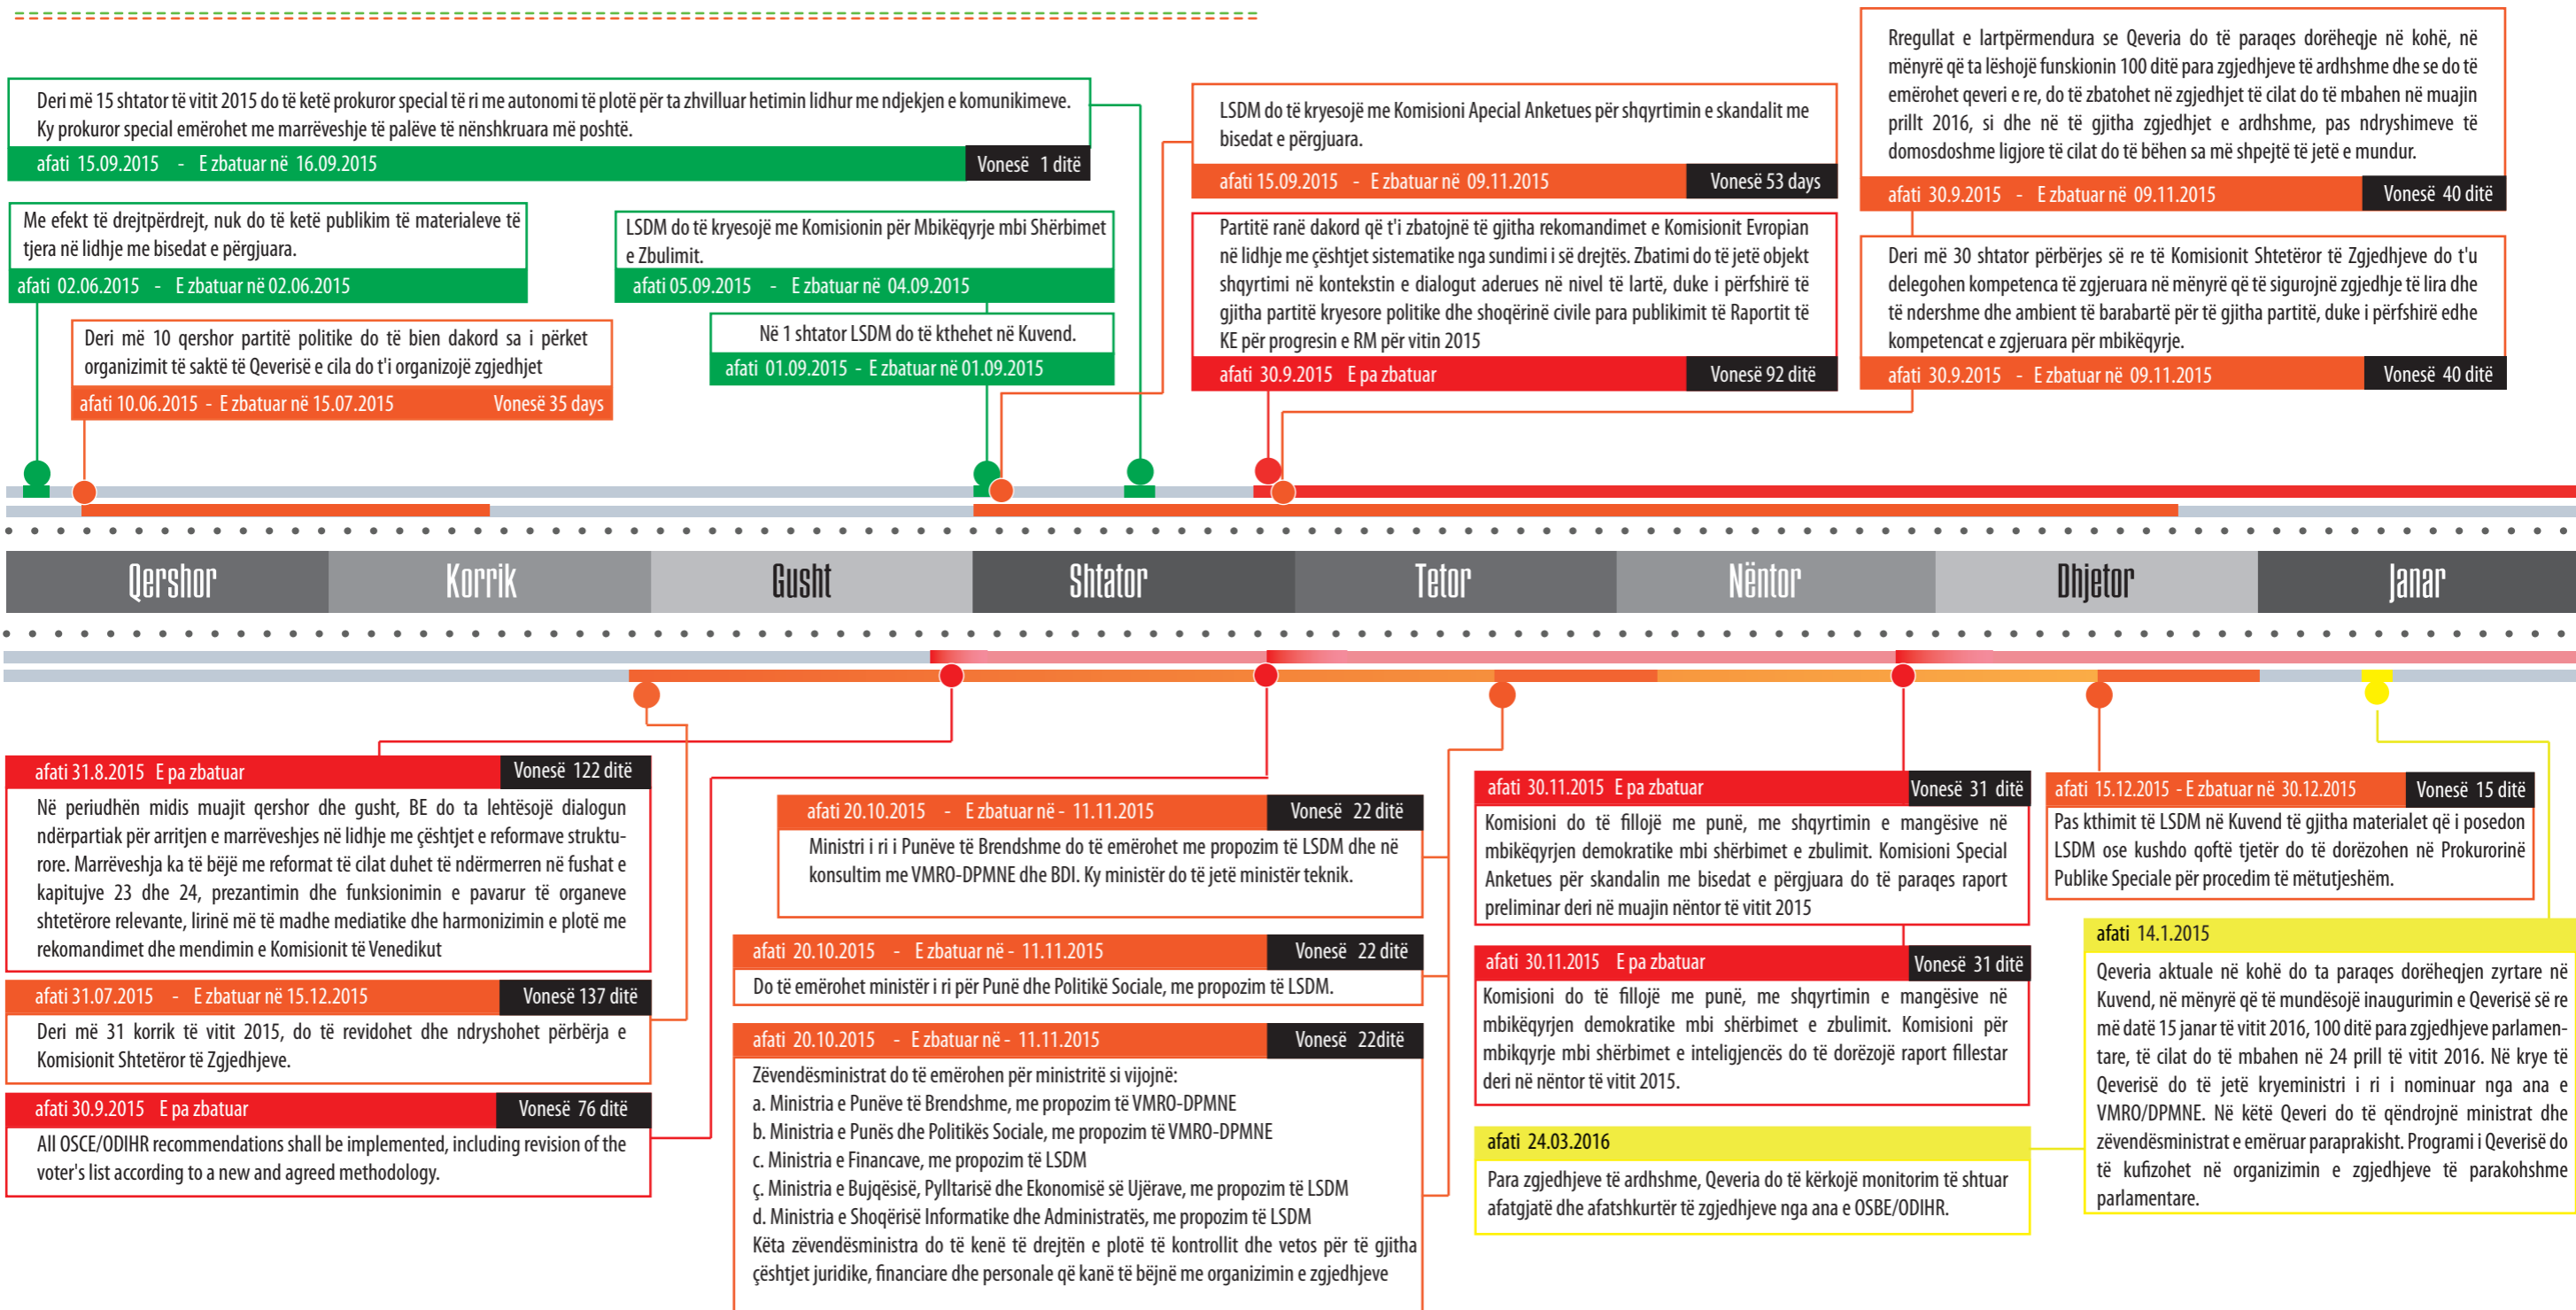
Deri më 15 shtator të vitit 2015 do të ketë prokuror special të ri me autonomi të plotë për ta zhvilluar hetimin lidhur me ndjekjen e komunikimeve. Ky prokuror special emërohet me marrëveshje të palëve të nënshkruara më poshtë.

afati 15.09.2015 - E zbatuar në 16.09.2015 Vonesë 1 ditë

Me efekt të drejtpërdrejt, nuk do të ketë publikim të materialeve të tjera në lidhje me bisedat e përgjuara.

afati 02.06.2015 - E zbatuar në 02.06.2015

Deri më 10 qershor partitë politike do të bien dakord sa i përket organizimit të saktë të Qeverisë e cila do t'i organizojë zgjedhjet

afati 10.06.2015 - E zbatuar në 15.07.2015 Vonesë 35 days

LSDM do të kryesojë me Komisionin për Mbikëqyrje mbi Shërbimet e Zbulimit.

afati 05.09.2015 - E zbatuar në 04.09.2015

Në 1 shtator LSDM do të kthehet në Kuvend.

afati 01.09.2015 - E zbatuar në 01.09.2015

LSDM do të kryesojë me Komisioni Apecial Anketues për shqyrtimin e skandalit me bisedat e përgjuara.

afati 15.09.2015 - E zbatuar në 09.11.2015 Vonesë 53 days

Partitë ranë dakord që t'i zbatojnë të gjitha rekomandimet e Komisionit Evropian në lidhje me çështjet sistematike nga sundimi i së drejtës. Zbatimi do të jetë objekt shqyrtimi në kontekstin e dialogut aderues në nivel të lartë, duke i përfshirë të gjitha partitë kryesore politike dhe shoqërinë civile para publikimit të Raportit të KE për progresin e RM për vitin 2015

afati 30.9.2015 E pa zbatuar Vonesë 92 ditë

Rregullat e lartpërmendura se Qeveria do të paraqes dorëheqje në kohë, në mënyrë që ta lëshojë funskionin 100 ditë para zgjedhjeve të ardhshme dhe se do të emërohet qeveri e re, do të zbatohet në zgjedhjet të cilat do të mbahen në muajin prillt 2016, si dhe në të gjitha zgjedhjet e ardhshme, pas ndryshimeve të domosdoshme ligjore të cilat do të bëhen sa më shpejtë të jetë e mundur.

afati 30.9.2015 - E zbatuar në 09.11.2015 Vonesë 40 ditë

Deri më 30 shtator përbërjes së re të Komisionit Shtetëror të Zgjedhjeve do t'u delegohen kompetenca të zgjeruara në mënyrë që të sigurojnë zgjedhje të lira dhe të ndershme dhe ambient të barabartë për të gjitha partitë, duke i përfshirë edhe kompetencat e zgjeruara për mbikëqyrje.

afati 30.9.2015 - E zbatuar në 09.11.2015 Vonesë 40 ditë

Qershor Korrik Gusht Shtator Tetor Nëntor Dhjetor Janar

afati 31.8.2015 E pa zbatuar Vonesë 122 ditë

Në periudhën midis muajit qershor dhe gusht, BE do ta lehtësojë dialogun ndërpartiak për arritjen e marrëveshjes në lidhje me çështjet e reformave strukturore. Marrëveshja ka të bëjë me reformat të cilat duhet të ndërmerren në fushat e kapitujve 23 dhe 24, prezantimin dhe funksionimin e pavarur të organeve shtetërore relevante, lirinë më të madhe mediatike dhe harmonizimin e plotë me rekomandimet dhe mendimin e Komisionit të Venedikut

afati 31.07.2015 - E zbatuar në 15.12.2015 Vonesë 137 ditë

Deri më 31 korrik të vitit 2015, do të revidohet dhe ndryshohet përbërja e Komisionit Shtetëror të Zgjedhjeve.

afati 30.9.2015 E pa zbatuar Vonesë 76 ditë

All OSCE/ODIHR recommendations shall be implemented, including revision of the voter's list according to a new and agreed methodology.

afati 20.10.2015 - E zbatuar në - 11.11.2015 Vonesë 22 ditë

Ministri i ri i Punëve të Brendshme do të emërohet me propozim të LSDM dhe në konsultim me VMRO-DPMNE dhe BDI. Ky ministër do të jetë ministër teknik.

afati 20.10.2015 - E zbatuar në - 11.11.2015 Vonesë 22 ditë

Do të emërohet ministër i ri për Punë dhe Politikë Sociale, me propozim të LSDM.

afati 20.10.2015 - E zbatuar në - 11.11.2015 Vonesë 22ditë

Zëvendësministrat do të emërohen për ministritë si vijojnë:
a. Ministria e Punëve të Brendshme, me propozim të VMRO-DPMNE
b. Ministria e Punës dhe Politikës Sociale, me propozim të VMRO-DPMNE
c. Ministria e Financave, me propozim të LSDM
ç. Ministria e Bujqësisë, Pylltarisë dhe Ekonomisë së Ujërave, me propozim të LSDM
d. Ministria e Shoqërisë Informatike dhe Administratës, me propozim të LSDM
Këta zëvendësministra do të kenë të drejtën e plotë të kontrollit dhe vetos për të gjitha çështjet juridike, financiare dhe personale që kanë të bëjnë me organizimin e zgjedhjeve

afati 30.11.2015 E pa zbatuar Vonesë 31 ditë

Komisioni do të fillojë me punë, me shqyrtimin e mangësive në mbikëqyrjen demokratike mbi shërbimet e zbulimit. Komisioni Special Anketues për skandalin me bisedat e përgjuara do të paraqes raport preliminar deri në muajin nëntor të vitit 2015

afati 30.11.2015 E pa zbatuar Vonesë 31 ditë

Komisioni do të fillojë me punë, me shqyrtimin e mangësive në mbikëqyrjen demokratike mbi shërbimet e zbulimit. Komisioni për mbikqyrje mbi shërbimet e inteligjencës do të dorëzojë raport fillestar deri në nëntor të vitit 2015.

afati 24.03.2016

Para zgjedhjeve të ardhshme, Qeveria do të kërkojë monitorim të shtuar afatgjatë dhe afatshkurtër të zgjedhjeve nga ana e OSBE/ODIHR.

afati 15.12.2015 - E zbatuar në 30.12.2015 Vonesë 15 ditë

Pas kthimit të LSDM në Kuvend të gjitha materialet që i posedon LSDM ose kushdo qoftë tjetër do të dorëzohen në Prokurorinë Publike Speciale për procedim të mëtutjeshëm.

afati 14.1.2015

Qeveria aktuale në kohë do ta paraqes dorëheqjen zyrtare në Kuvend, në mënyrë që të mundësojë inaugurimin e Qeverisë së re më datë 15 janar të vitit 2016, 100 ditë para zgjedhjeve parlamentare, të cilat do të mbahen në 24 prill të vitit 2016. Në krye të Qeverisë do të jetë kryeministri i ri i nominuar nga ana e VMRO/DPMNE. Në këtë Qeveri do të qëndrojnë ministrat dhe zëvendësministrat e emëruar paraprakisht. Programi i Qeverisë do të kufizohet në organizimin e zgjedhjeve të parakohshme parlamentare.